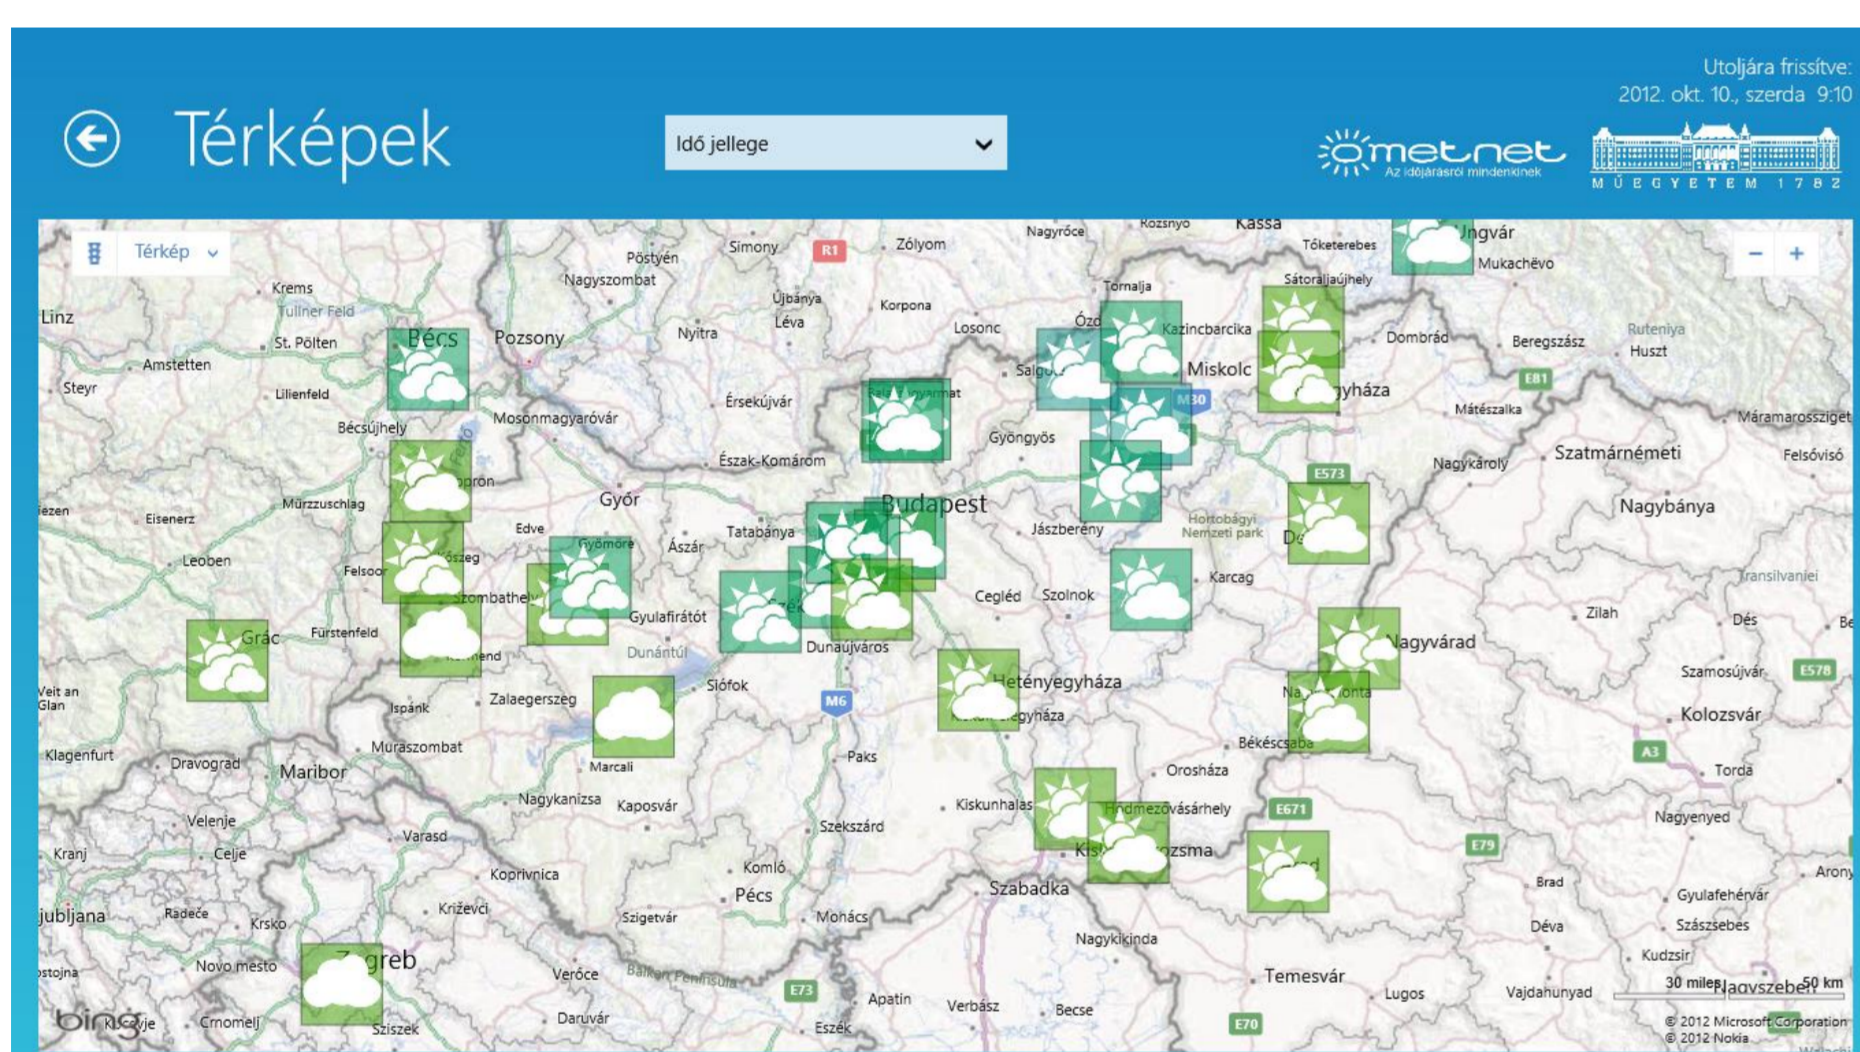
Térképek

Idő jellege

Utoljára frissítve:
2012. okt. 10., szerda 9:10

ometnet
Az időjárásról mindenkinek

MŰEGYETEM 1782

Térkép

− +

Linz
Krems
Tullner Feld
St. Pölten
Amstetten
Steyr
Lilienfeld
Bécs
Pozsony
Nagyszombat
Pöstyén
Simony
R1
Zólyom
Nagyrőce
Rozsnyó
Kassa
Ungvár
Tőketerebes
Mukachevo
Sátoraljaújhely
Nyitra
Újbánya
Léva
Korpona
Losonc
Tornalja
Ózd
Kazincbarcika
Miskolc
Dombrád
Beregszász
Rutenija
Huszt
E81
Mátészalka
Máramarossziget
Salgó
M30
Érsekújvár
Balassagyarmat
Gyöngyös
Mosonmagyaróvár
Bécsújhely
Észak-Komárom
Sopron
Győr
Mürzzuschlag
Eisenerz
Leoben
Edve
Gyömöre
Ászár
Tatabánya
Budapest
Jászberény
Hortobágyi Nemzeti park
E573
Nagykároly
Szatmárnémeti
Felsővisó
Nagybánya
Felsoor
Kőszeg
Szombathely
Fürstenfeld
Grác
Gyulafirátót
Dunántúl
Szék
Dunaújváros
Cegléd
Szolnok
Karcag
Transilvaniei
Zilah
Dés
Nagyvárad
Szamosújvár
E578
Kolozsvár
Veit an Glan
Ispánk
Zalaegerszeg
Siófok
M6
Kecskemét
Hetényegyháza
Nagyszalonta
Békéscsaba
A3
Torda
Klagenfurt
Dravograd
Maribor
Muraszombat
Marcali
Paks
Orosháza
Nagyenyed
Velenje
Nagykanizsa
Kaposvár
Kiskunhalas
Hódmezővásárhely
E671
Kranj
Celje
Varasd
Szekszárd
Kiskunmajsa
E79
Koprivnica
Komló
Pécs
Szabadka
Arad
Brad
Gyulafehérvár
Ljubljana
Radeče
Krsko
Križevci
Szigetvár
Mohács
Szászsebes
Déva
Zágráb
Nagykikinda
Kudzsir
Novo mesto
Verőce
Balkan Peninsula
E73
Temesvár
Vajdahunyad
30 miles
Nagyszeben
50 km
Kočevje
Črnomelj
Sziszek
Daruvár
Eszék
Apatin
Verbász
Becse
Lugos
E70
bing
© 2012 Microsoft Corporation
© 2012 Nokia